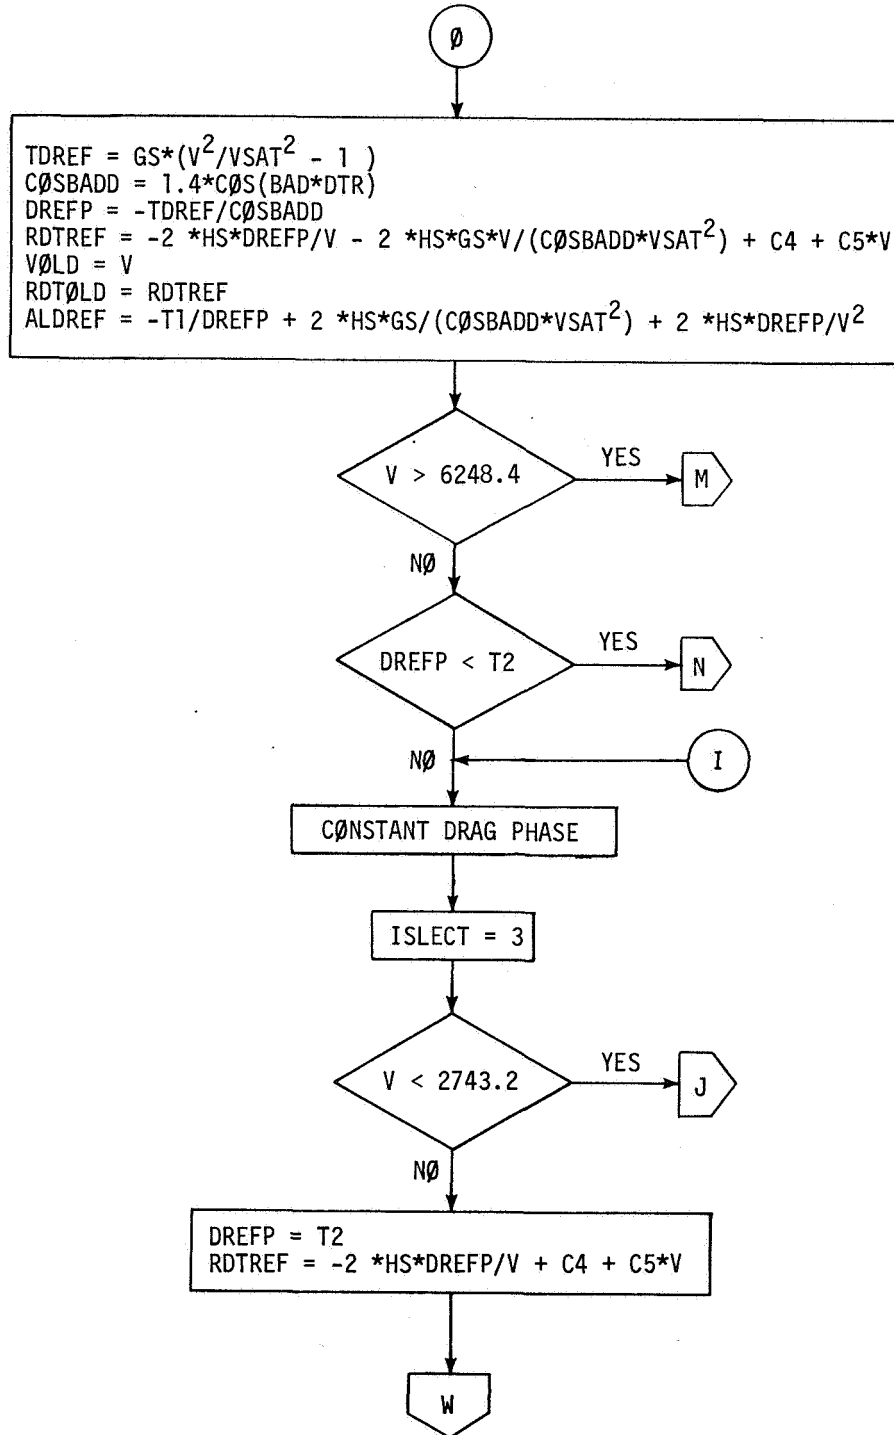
Ø

TDREF = GS*($V^2$/VSAT$^2$ - 1 )
CØSBADD = 1.4*CØS(BAD*DTR)
DREFP = -TDREF/CØSBADD
RDTREF = -2 *HS*DREFP/V - 2 *HS*GS*V/(CØSBADD*VSAT$^2$) + C4 + C5*V
VØLD = V
RDTØLD = RDTREF
ALDREF = -T1/DREFP + 2 *HS*GS/(CØSBADD*VSAT$^2$) + 2 *HS*DREFP/$V^2$

V > 6248.4

YES

M

NØ

DREFP < T2

YES

N

NØ

I

CØNSTANT DRAG PHASE

ISLECT = 3

V < 2743.2

YES

J

NØ

DREFP = T2
RDTREF = -2 *HS*DREFP/V + C4 + C5*V

W